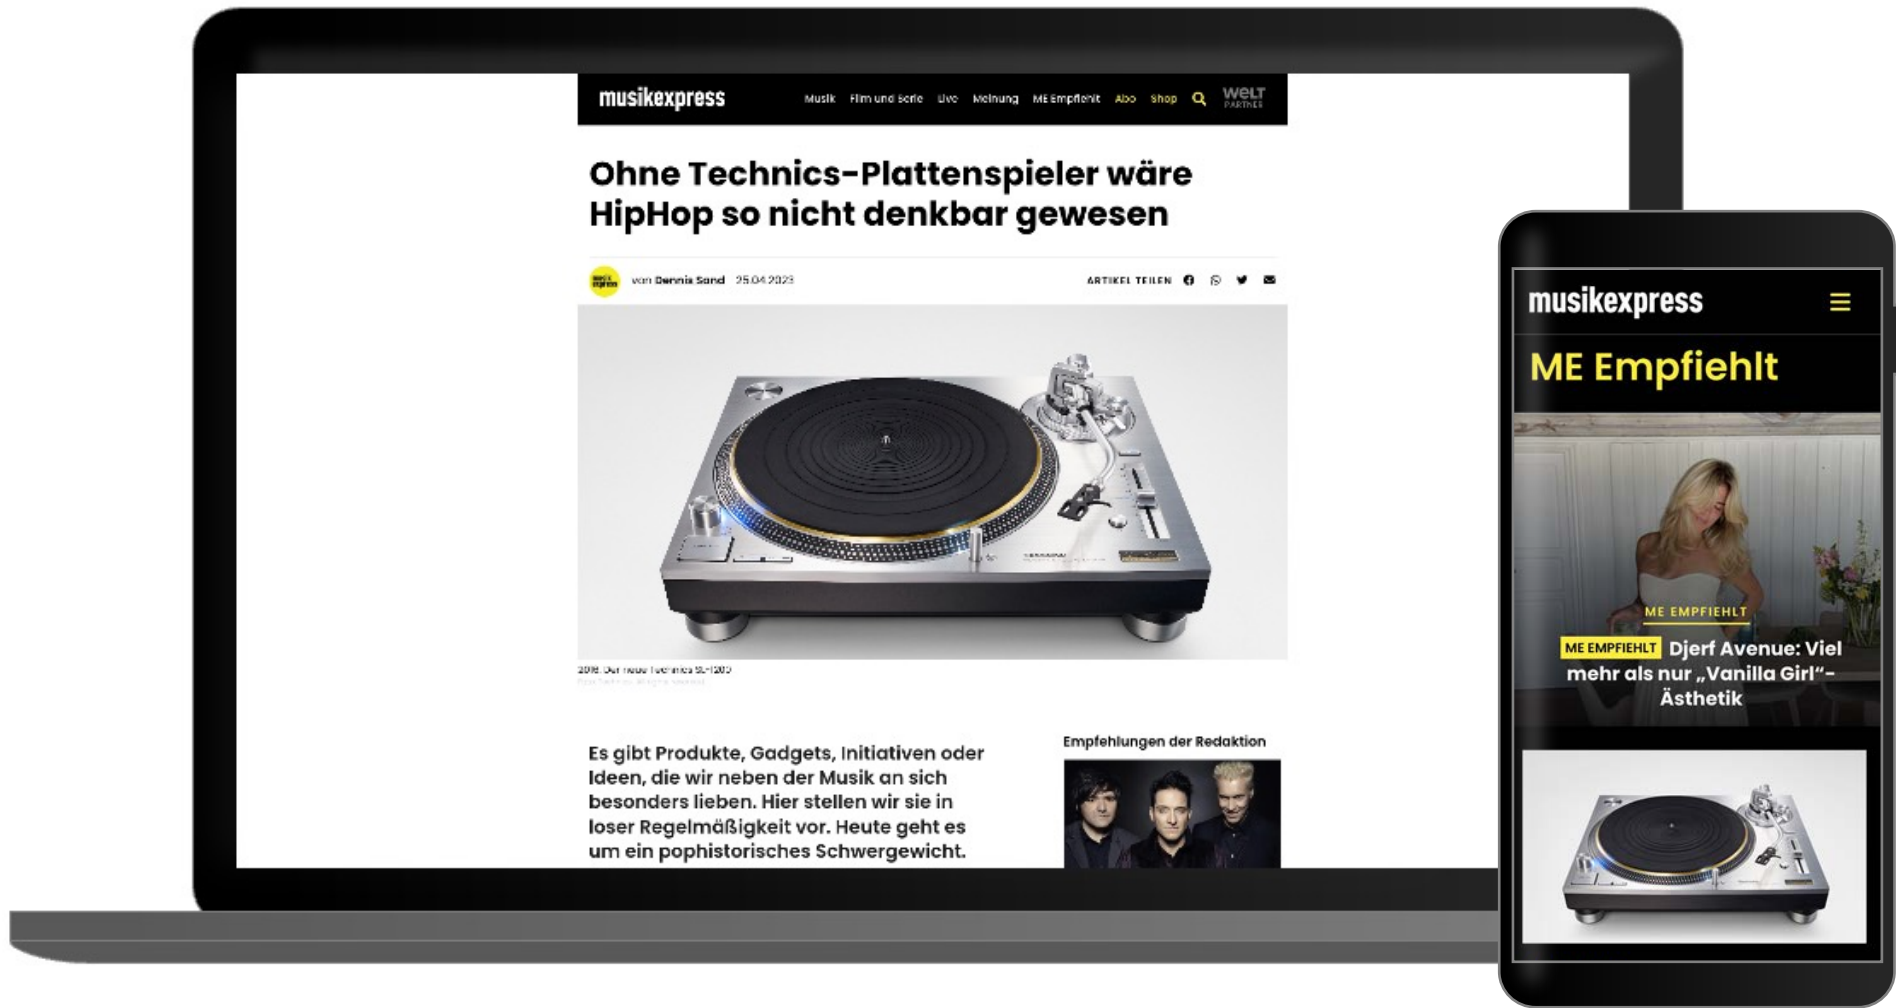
musikexpress

Musik Film und Serie Live Meinung ME Empfiehlt Abo Shop

WELT PARTNER

Ohne Technics-Plattenspieler wäre HipHop so nicht denkbar gewesen

von Dennis Sand 25.04.2023

ARTIKEL TEILEN

2016: Der neue Technics SL-1200

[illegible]

Es gibt Produkte, Gadgets, Initiativen oder Ideen, die wir neben der Musik an sich besonders lieben. Hier stellen wir sie in loser Regelmäßigkeit vor. Heute geht es um ein pophistorisches Schwergewicht.

Empfehlungen der Redaktion

musikexpress

ME Empfiehlt

ME EMPFIEHLT

ME EMPFIEHLT Djerf Avenue: Viel mehr als nur „Vanilla Girl"-Ästhetik